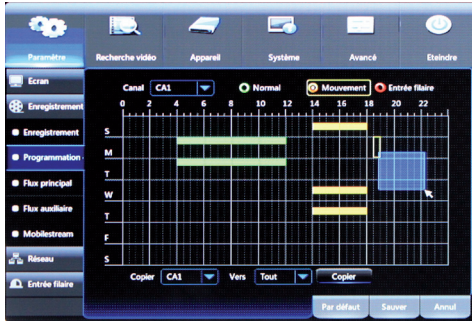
Paramètre
Recherche vidéo
Appareil
Système
Avancé
Eteindre

Ecran
Enregistrement
Enregistrement
Programmation
Flux principal
Flux auxiliaire
Mobilestream
Réseau
Entrée filaire

Canal CA1
Normal
Mouvement
Entrée filaire

| | 0 | 2 | 4 | 6 | 8 | 10 | 12 | 14 | 16 | 18 | 20 | 22 |
|---|---|---|---|---|---|---|---|---|---|---|---|---|
| S | | | | | | | | | | | | |
| M | | | | | | | | | | | | |
| T | | | | | | | | | | | | |
| W | | | | | | | | | | | | |
| T | | | | | | | | | | | | |
| F | | | | | | | | | | | | |
| S | | | | | | | | | | | | |

Copier CA1 Vers Tout Copier

Par défaut
Sauver
Annul